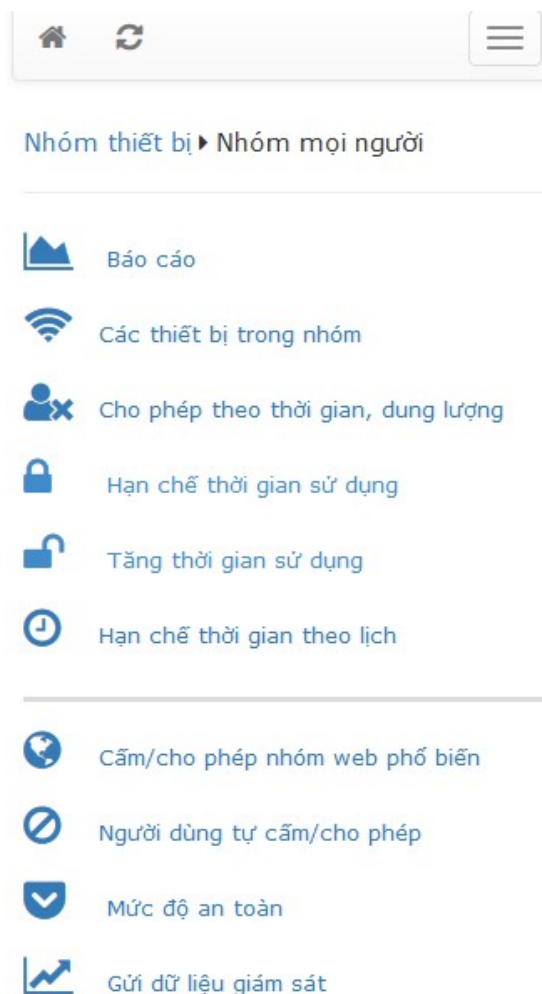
Nhóm thiết bị ▸ Nhóm mọi người

Báo cáo

Các thiết bị trong nhóm

Cho phép theo thời gian, dung lượng

Hạn chế thời gian sử dụng

Tăng thời gian sử dụng

Hạn chế thời gian theo lịch

Cấm/cho phép nhóm web phổ biến

Người dùng tự cấm/cho phép

Mức độ an toàn

Gửi dữ liệu giám sát